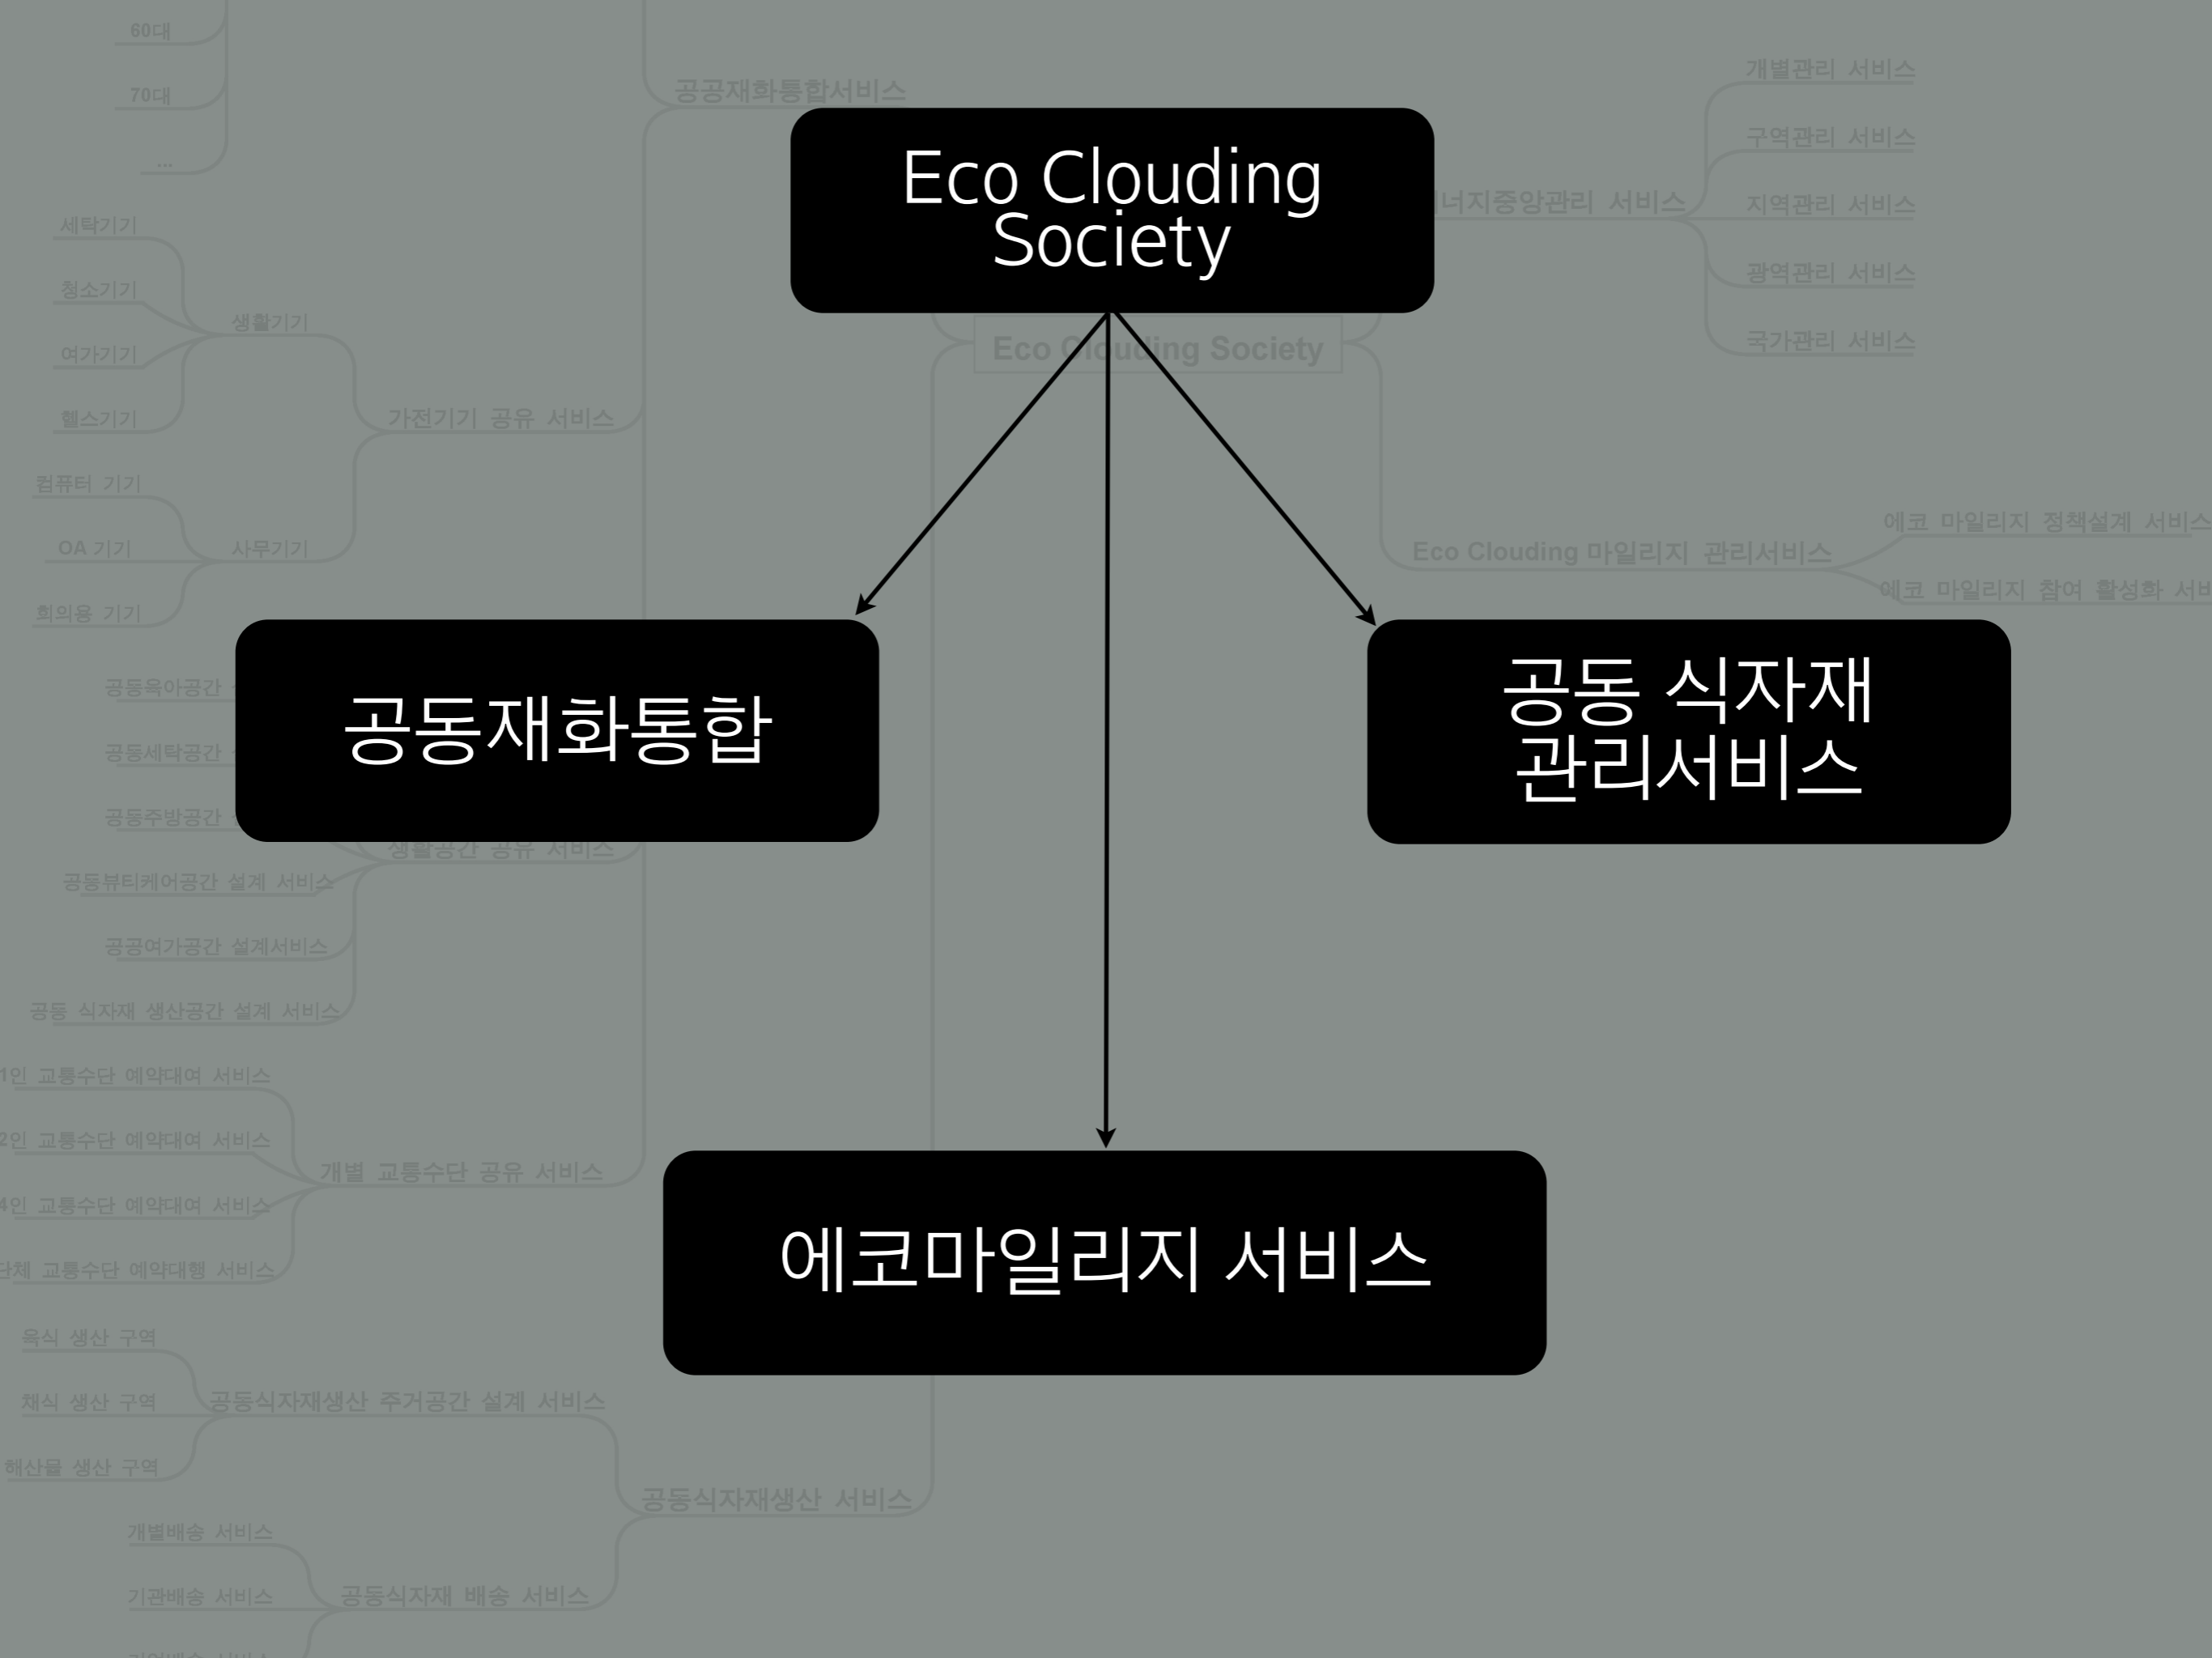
60대
70대
...
세탁기기
청소기기
생활기기
여가기기
헬스기기
가전기기 공유 서비스
컴퓨터 기기
OA 기기
사무기기
회의용 기기
공공재화통합서비스
Eco Clouding Society
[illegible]너지중앙관리 서비스
개별관리 서비스
구역관리 서비스
지역관리 서비스
광역관리 서비스
국가관리 서비스
Eco Clouding Society
Eco Clouding 마일리지 관리서비스
에코 마일리지 정책설계 서비스
에코 마일리지 참여 활성화 서비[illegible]
공동재화통합
공동 식자재 관리서비스
공동육아공간
공동세탁공간
공동주방공간
생활공간 공유 서비스
공동뷰티케어공간 설계 서비스
공공여가공간 설계서비스
공동 식자재 생산공간 설계 서비스
1인 교통수단 예약대여 서비스
2인 교통수단 예약대여 서비스
개별 교통수단 공유 서비스
4인 교통수단 예약대여 서비스
단체 교통수단 예약대행 서비스
에코마일리지 서비스
육식 생산 구역
채식 생산 구역
공동식자재생산 주거공간 설계 서비스
해산물 생산 구역
공동식자재생산 서비스
개별배송 서비스
기관배송 서비스
공동식자재 배송 서비스
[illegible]